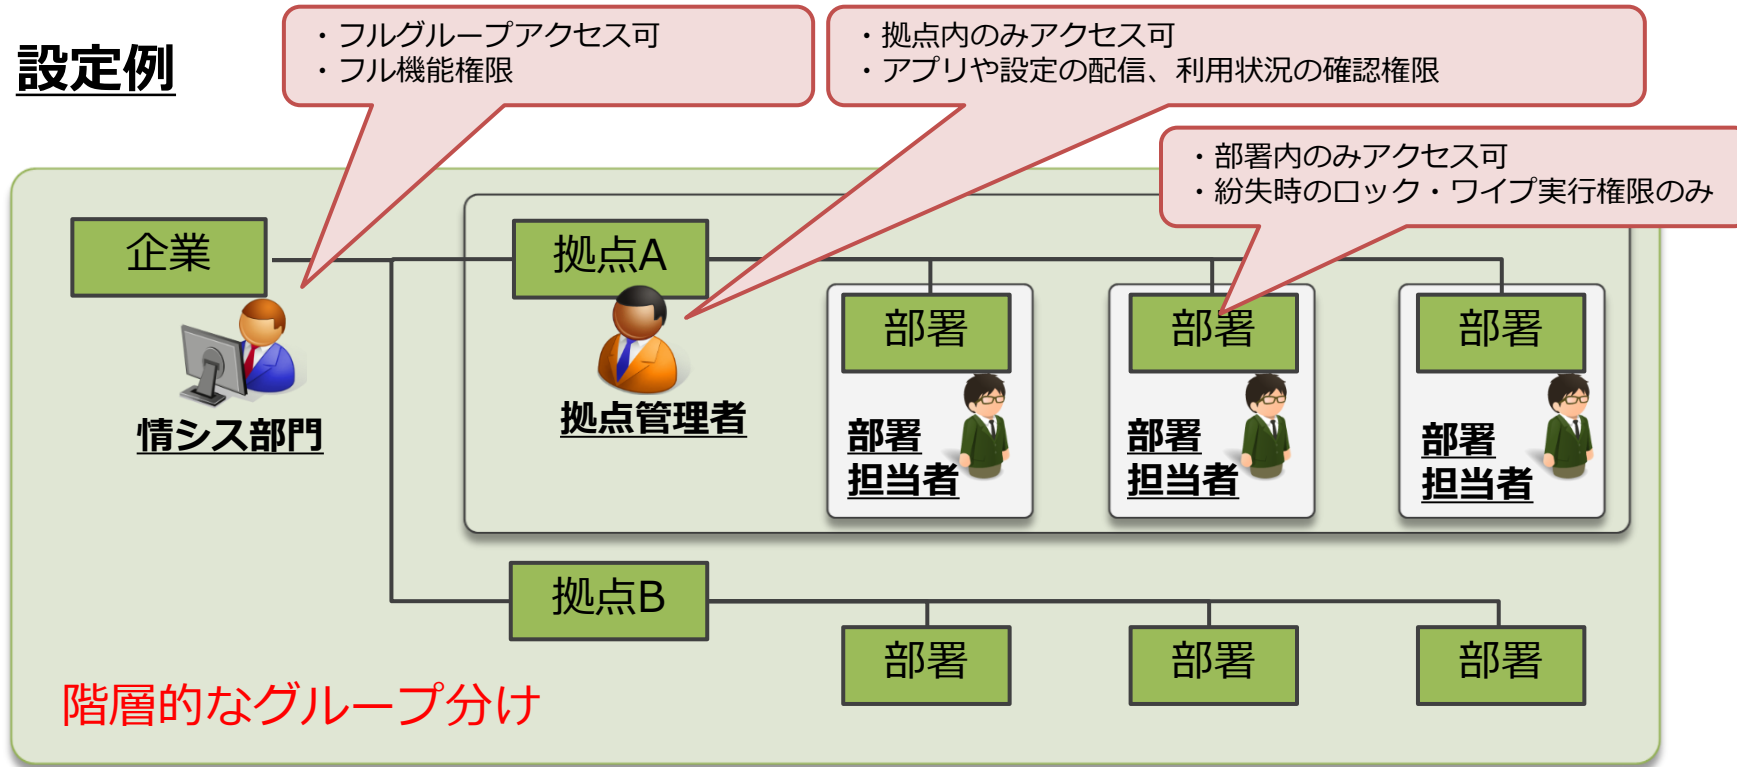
設定例

・フルグループアクセス可
・フル機能権限

・拠点内のみアクセス可
・アプリや設定の配信、利用状況の確認権限

・部署内のみアクセス可
・紛失時のロック・ワイプ実行権限のみ

企業

情シス部門

拠点A

拠点管理者

部署

部署
担当者

部署

部署
担当者

部署

部署
担当者

拠点B

部署

部署

部署

階層的なグループ分け